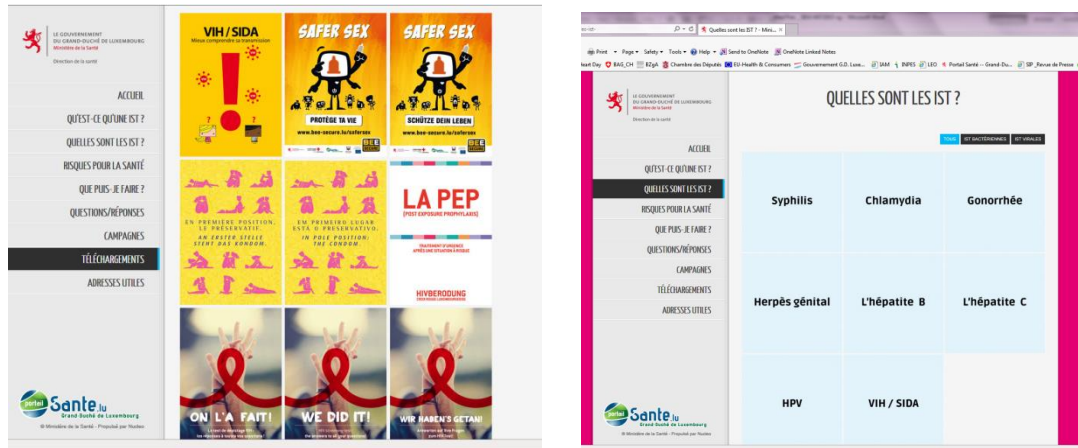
LE GOUVERNEMENT DU GRAND-DUCHÉ DE LUXEMBOURG
Ministère de la Santé

Direction de la santé

ACCUEIL
QU'EST-CE QU'UNE IST ?
QUELLES SONT LES IST ?
RISQUES POUR LA SANTÉ
QUE PUIS-JE FAIRE ?
QUESTIONS/RÉPONSES
CAMPAGNES
TÉLÉCHARGEMENTS
ADRESSES UTILES

VIH / SIDA
Mieux comprendre sa transmission

SAFER SEX
PROTÈGE TA VIE
www.bee-secure.lu/safersex

SAFER SEX
SCHÜTZE DEIN LEBEN
www.bee-secure.lu/safersex

EN PREMIÈRE POSITION, LE PRÉSERVATIF.
AN ERSTER STELLE STEHT DAS KONDOM.

EM PRIMEIRO LUGAR ESTÁ O PRESERVATIVO.
IN POLE POSITION, THE CONDOM.

LA PEP
(POST EXPOSURE PROPHYLAXIS)
TRAITEMENT D'URGENCE APRÈS UNE SITUATION À RISQUE
HIVBERODUNG

ON L'A FAIT!
WE DID IT!
WIR HABEN'S GETAN!

portal Sante.lu
Grand Duché de Luxembourg
© Ministère de la Santé - Propulsé par Nudeo

Quelles sont les IST ? - Mini...
Print Page Safety Tools Help Send to OneNote OneNote Linked Notes
Heart Day RAIS_CH BZgA Chambre des Députés EU-Health & Consumers Gouvernement G.D. Luxe... IAM INPES LEO Portail Santé -- Grand-Du... SIP _Revue de Presse

LE GOUVERNEMENT DU GRAND-DUCHÉ DE LUXEMBOURG
Ministère de la Santé
Direction de la santé

QUELLES SONT LES IST ?

TOUS | IST BACTÉRIENNES | IST VIRALES

ACCUEIL
QU'EST-CE QU'UNE IST ?
QUELLES SONT LES IST ?
RISQUES POUR LA SANTÉ
QUE PUIS-JE FAIRE ?
QUESTIONS/RÉPONSES
CAMPAGNES
TÉLÉCHARGEMENTS
ADRESSES UTILES

| Syphilis | Chlamydia | Gonorrhée |
|---|---|---|
| Herpès génital | L'hépatite B | L'hépatite C |
| HPV | VIH / SIDA | |

portal Sante.lu
Grand Duché de Luxembourg
© Ministère de la Santé - Propulsé par Nudeo